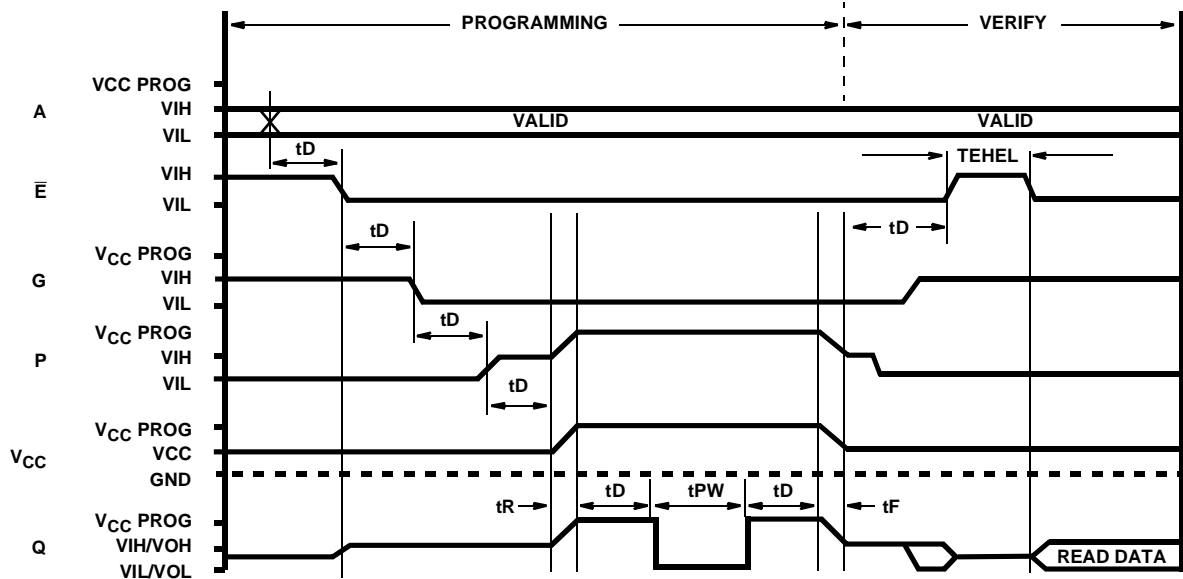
PROGRAMMING
VERIFY

VCC PROG
A
VIH
VIL
VALID
VALID
tD
TEHEL
VIH
$\overline{E}$
VIL
tD
tD
$V_{CC}$ PROG
G
VIH
VIL
tD
$V_{CC}$ PROG
P
VIH
VIL
tD
$V_{CC}$ PROG
$V_{CC}$
VCC
GND
tR
tD
tPW
tD
tF
$V_{CC}$ PROG
Q
VIH/VOH
VIL/VOL
READ DATA